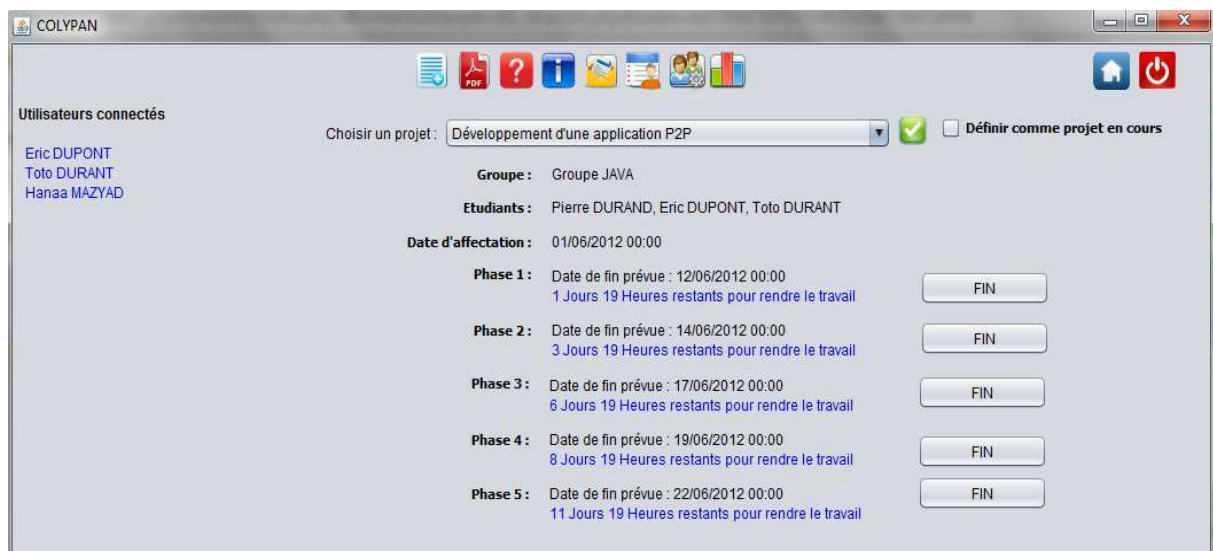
COLYPAN

PDF

Utilisateurs connectés

Eric DUPONT
Toto DURANT
Hanaa MAZYAD

Choisir un projet : Développement d'une application P2P

Définir comme projet en cours

Groupe : Groupe JAVA

Etudiants : Pierre DURAND, Eric DUPONT, Toto DURANT

Date d'affectation : 01/06/2012 00:00

Phase 1 : Date de fin prévue : 12/06/2012 00:00
1 Jours 19 Heures restants pour rendre le travail
FIN

Phase 2 : Date de fin prévue : 14/06/2012 00:00
3 Jours 19 Heures restants pour rendre le travail
FIN

Phase 3 : Date de fin prévue : 17/06/2012 00:00
6 Jours 19 Heures restants pour rendre le travail
FIN

Phase 4 : Date de fin prévue : 19/06/2012 00:00
8 Jours 19 Heures restants pour rendre le travail
FIN

Phase 5 : Date de fin prévue : 22/06/2012 00:00
11 Jours 19 Heures restants pour rendre le travail
FIN